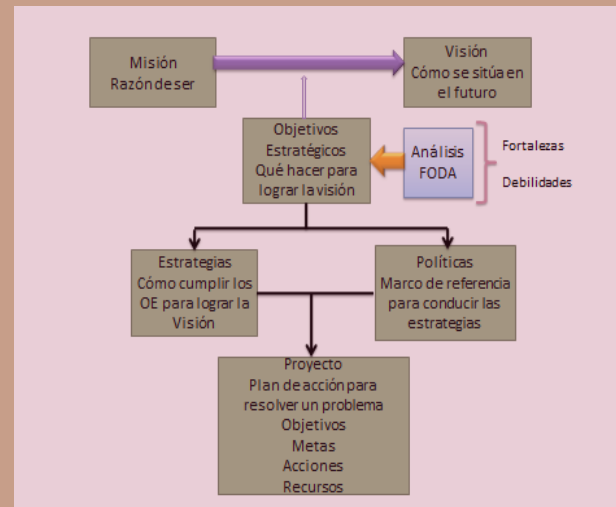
Misión
Razón de ser

Visión
Cómo se sitúa en el futuro

Objetivos Estratégicos
Qué hacer para lograr la visión

Análisis FODA

Fortalezas

Debilidades

Estrategias
Cómo cumplir los OE para lograr la Visión

Políticas
Marco de referencia para conducir las estrategias

Proyecto
Plan de acción para resolver un problema
Objetivos
Metas
Acciones
Recursos